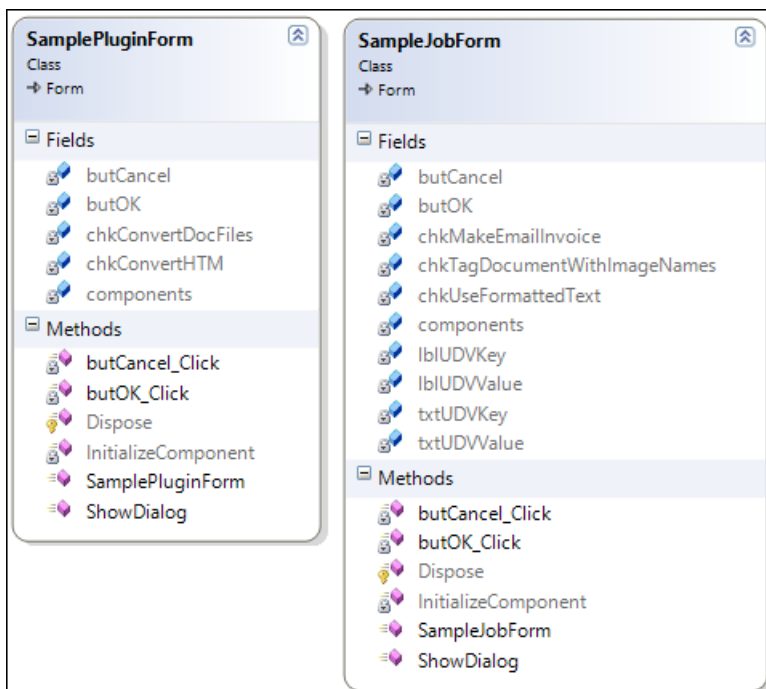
SamplePluginForm
Class
→ Form

Fields
butCancel
butOK
chkConvertDocFiles
chkConvertHTM
components

Methods
butCancel_Click
butOK_Click
Dispose
InitializeComponent
SamplePluginForm
ShowDialog

SampleJobForm
Class
→ Form

Fields
butCancel
butOK
chkMakeEmailInvoice
chkTagDocumentWithImageNames
chkUseFormattedText
components
lblUDVKey
lblUDVValue
txtUDVKey
txtUDVValue

Methods
butCancel_Click
butOK_Click
Dispose
InitializeComponent
SampleJobForm
ShowDialog